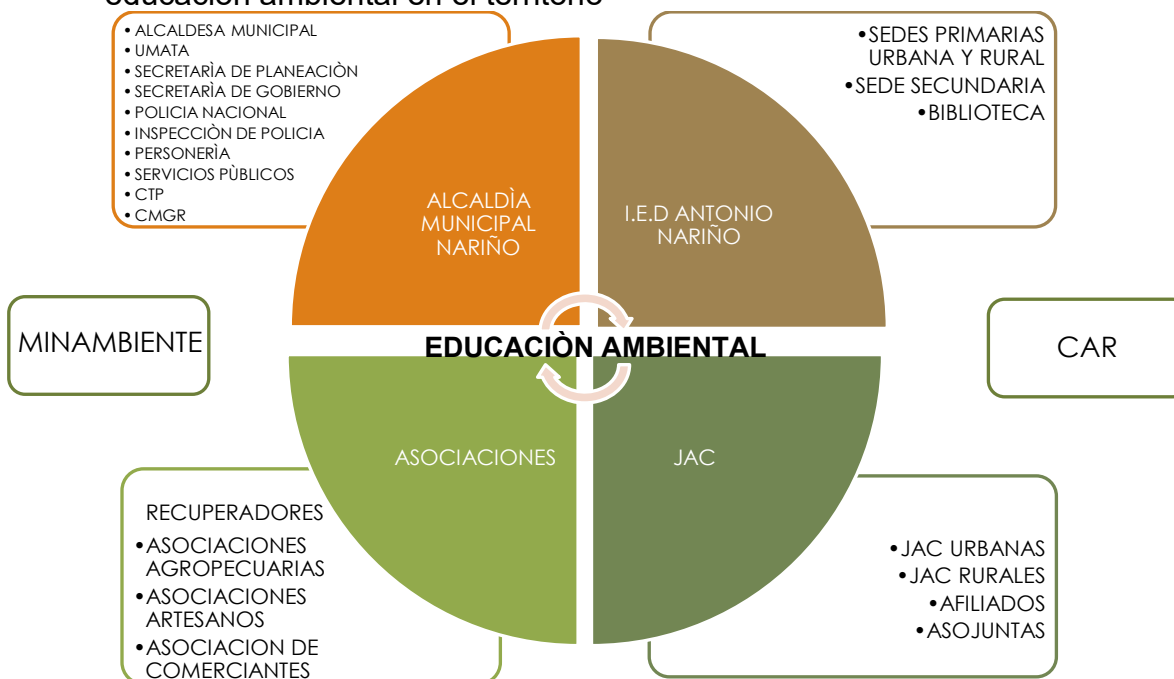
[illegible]

• ALCALDESA MUNICIPAL
• UMATA
• SECRETARÌA DE PLANEACIÒN
• SECRETARÌA DE GOBIERNO
• POLICIA NACIONAL
• INSPECCIÒN DE POLICIA
• PERSONERÌA
• SERVICIOS PÙBLICOS
• CTP
• CMGR

•SEDES PRIMARIAS URBANA Y RURAL
•SEDE SECUNDARIA
•BIBLIOTECA

ALCALDÌA MUNICIPAL NARIÑO

I.E.D ANTONIO NARIÑO

MINAMBIENTE

EDUCACIÒN AMBIENTAL

CAR

ASOCIACIONES

JAC

RECUPERADORES
•ASOCIACIONES AGROPECUARIAS
•ASOCIACIONES ARTESANOS
•ASOCIACION DE COMERCIANTES

•JAC URBANAS
•JAC RURALES
•AFILIADOS
•ASOJUNTAS